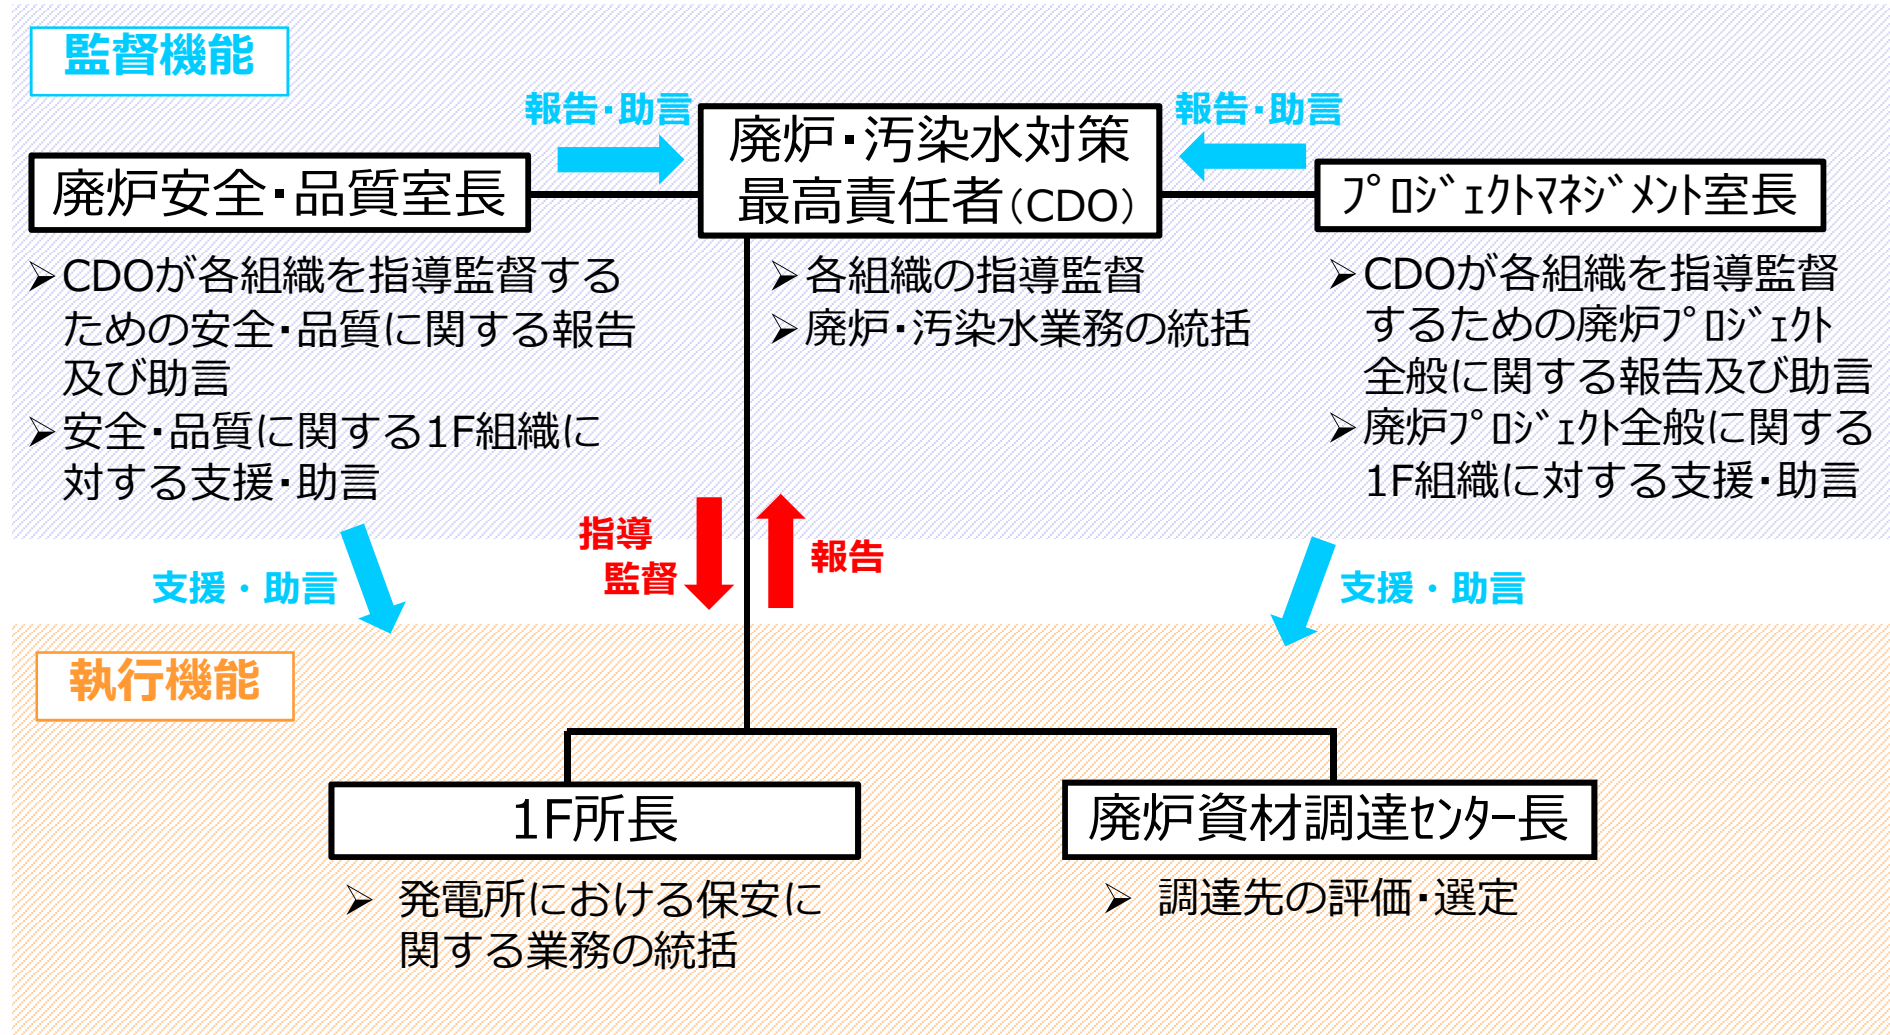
監督機能

報告･助言

報告･助言

廃炉・汚染水対策最高責任者（CDO）

廃炉安全・品質室長

ﾌﾟﾛｼﾞｪｸﾄﾏﾈｼﾞﾒﾝﾄ室長

➢CDOが各組織を指導監督するための安全・品質に関する報告及び助言
➢安全・品質に関する1F組織に対する支援・助言

➢各組織の指導監督
➢廃炉・汚染水業務の統括

➢CDOが各組織を指導監督するための廃炉ﾌﾟﾛｼﾞｪｸﾄ全般に関する報告及び助言
➢廃炉ﾌﾟﾛｼﾞｪｸﾄ全般に関する1F組織に対する支援・助言

支援・助言

指導監督

報告

支援・助言

執行機能

1F所長

➢ 発電所における保安に関する業務の統括

廃炉資材調達ｾﾝﾀｰ長

➢ 調達先の評価・選定